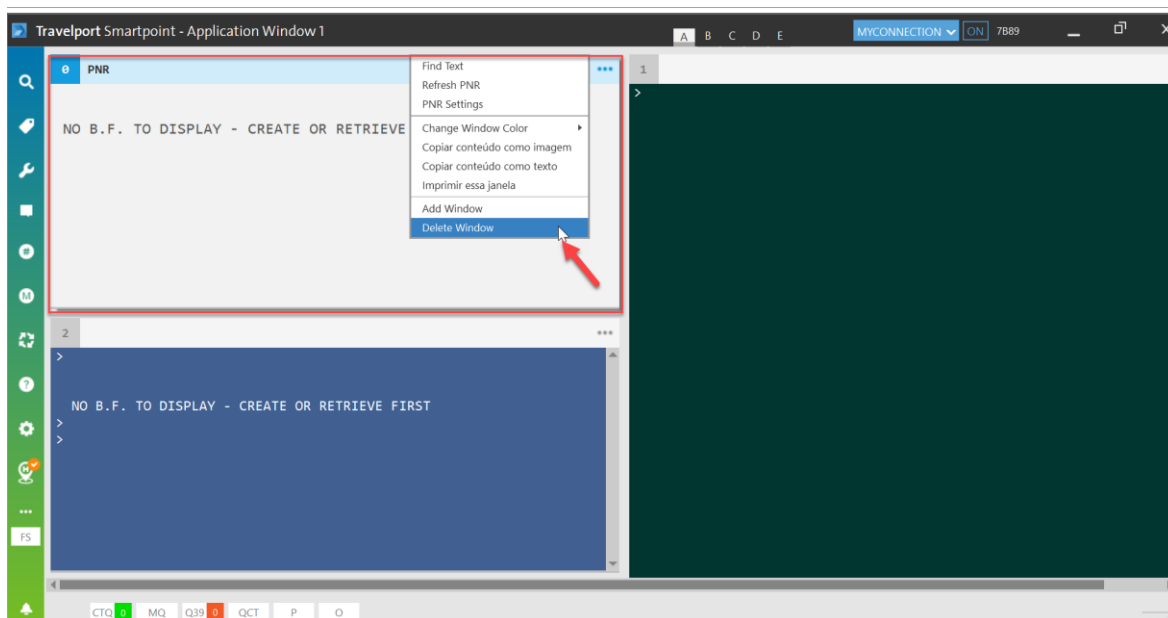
Travelport Smartpoint - Application Window 1

A B C D E

MYCONNECTION ON 7B89

0 PNR •••

NO B.F. TO DISPLAY - CREATE OR RETRIEVE

Find Text
Refresh PNR
PNR Settings
Change Window Color
Copiar conteúdo como imagem
Copiar conteúdo como texto
Imprimir essa janela
Add Window
Delete Window

1
>

2 •••
>

NO B.F. TO DISPLAY - CREATE OR RETRIEVE FIRST
>
>

•••
FS

CTQ 0 MQ Q39 0 QCT P O